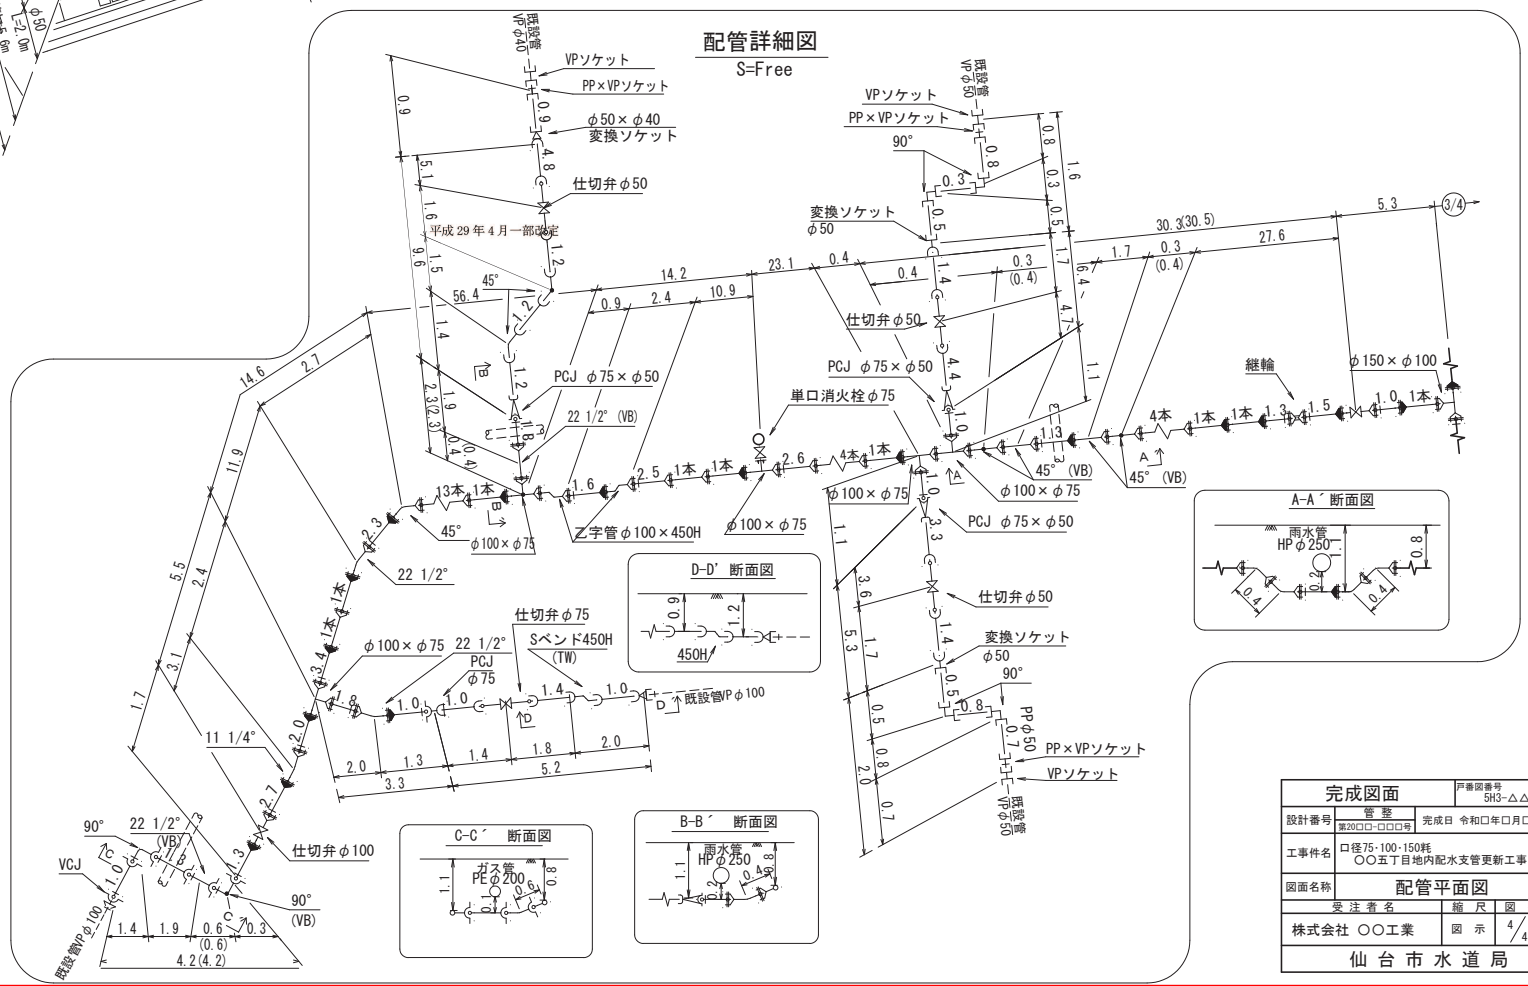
φ50
L=2.0m
L=5.6m

配管詳細図
S=Free

既設管 VPφ40
VPソケット
PP×VPソケット
0.9
φ50×φ40
変換ソケット
4.8
仕切弁φ50
0.9
5.1
1.6
1.5
9.6
平成29年4月一部改定
1.2
45°
56.4
1.2
14.2
23.1
0.9
2.4
10.9
1.4
1.2
B
PCJ φ75×φ50
1.9
2.3(2.3)
0.4
0.4
1.8
22 1/2° (VB)
14.6
2.7
11.9
13本
1本
B
45°
φ100×φ75
1.6
2.5
1本
1本
乙字管φ100×450H
単口消火栓φ75
2.6
4本
1本
φ100×φ75
2.3
22 1/2°
5.5
2.4
1本
1本
3.4
3.1
φ100×φ75
22 1/2°
PCJ
φ75
仕切弁φ75
Sベンド450H
(TW)
1.8
1.0
1.0
1.4
1.0
D
D
既設管VPφ100
2.0
1.7
11 1/4°
2.0
1.3
1.4
1.8
2.0
3.3
5.2
2.7
仕切弁φ100
90°
22 1/2°
(VB)
C
VCJ
1.0
B
C
90°
(VB)
1.3
1.4
1.9
0.6
(0.6)
0.3
4.2(4.2)
既設管VPφ100

D-D' 断面図
0.9
1.2
450H

C-C´ 断面図
ガス管
PEφ200
1.1
0.8
0.6

B-B´ 断面図
雨水管
HPφ250
1.1
0.8
0.4
0.2

既設管 VPφ50
VPソケット
PP×VPソケット
90°
0.8
0.3
0.8
0.3
1.6
0.5
変換ソケット
φ50
0.5
1.7
1.7
0.3
(0.4)
30.3(30.5)
27.6
5.3
3/4
0.4
0.4
0.3
(0.4)
6.4
1.4
仕切弁φ50
4.7
PCJ φ75×φ50
4.4
1.1
1.0
1.3
45° (VB)
φ100×φ75
A
45° (VB)
4本
1本
1本
1.3
1.5
継輪
φ150×φ100
1.0
1本
φ100×φ75
A
1.0
PCJ φ75×φ50
3.3
1.1
3.6
仕切弁φ50
5.3
1.7
1.4
変換ソケット
φ50
0.5
90°
0.8
0.5
PPφ50
0.7
PP×VPソケット
0.8
VPソケット
2.0
0.7
既設管 VPφ50

A-A´ 断面図
雨水管
HPφ250
0.8
0.4
0.2
0.4

| 完成図面 | | 戸番図番号 5H3-△△ |
|---|---|---|
| 設計番号 | 管 整 第20□□-□□□□号 | 完成日 令和□年□月□ |
| 工事件名 | 口径75・100・150耗 ○○五丁目地内配水支管更新工事 | |
| 図面名称 | 配管平面図 | |
| 受 注 者 名 | 縮 尺 | 図 |
| 株式会社 ○○工業 | 図 示 | 4/4 |
| 仙 台 市 水 道 局 | | |